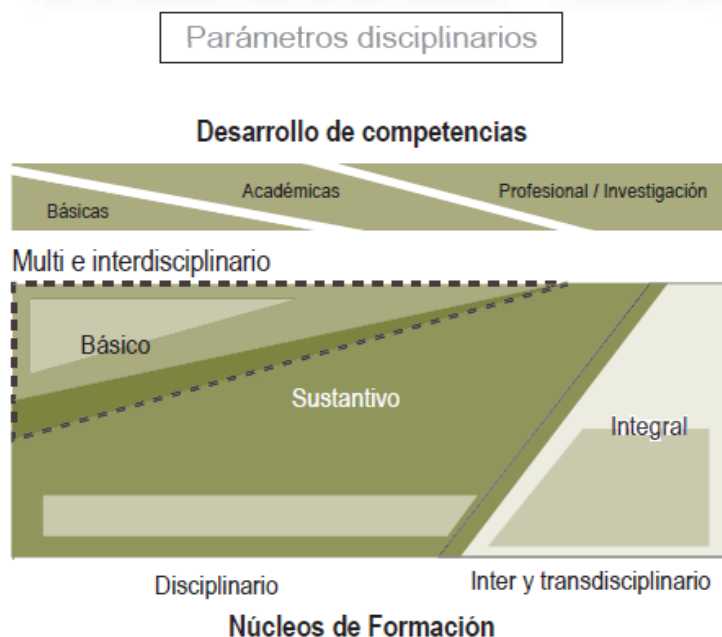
Parámetros disciplinarios

Desarrollo de competencias

Básicas

Académicas

Profesional / Investigación

Multi e interdisciplinario

Básico

Sustantivo

Integral

Disciplinario

Inter y transdisciplinario

Núcleos de Formación